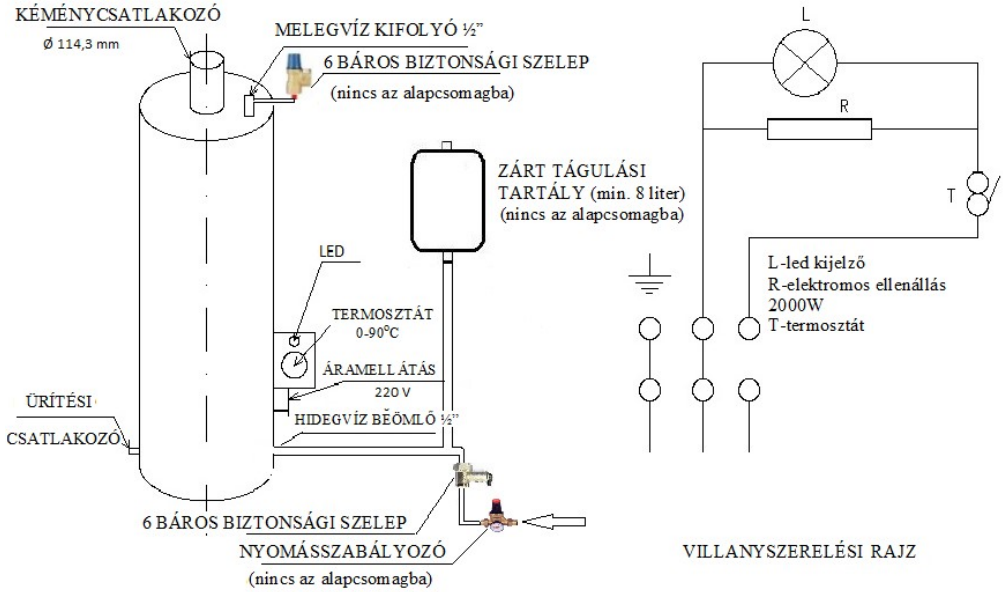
KÉMÉNYCSATLAKOZÓ
Ø 114,3 mm

MELEGVÍZ KIFOLYÓ ½"
6 BÁROS BIZTONSÁGI SZELEP
(nincs az alapcsomagba)

ZÁRT TÁGULÁSI TARTÁLY (min. 8 liter)
(nincs az alapcsomagba)

LED

TERMOSZTÁT
0-90°C

ÁRAMELLÁTÁS
220 V

ÜRÍTÉSI
CSATLAKOZÓ

HIDEGVÍZ BEÖMLŐ ½"

6 BÁROS BIZTONSÁGI SZELEP
NYOMÁSSZABÁLYOZÓ
(nincs az alapcsomagba)

L
R
T

L-led kijelző
R-elektromos ellenállás
2000W
T-termosztát

VILLANYSZERELÉSI RAJZ